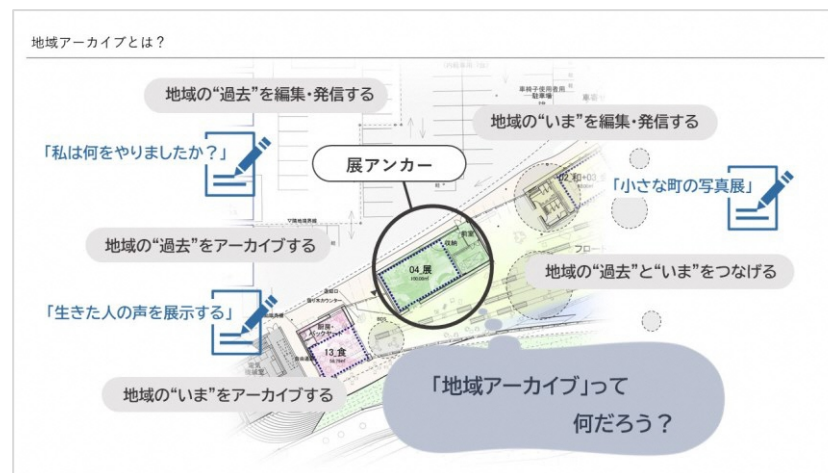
地域アーカイブとは？

地域の"過去"を編集・発信する

地域の"いま"を編集・発信する

「私は何をやりましたか？」

展アンカー

「小さな町の写真展」

地域の"過去"をアーカイブする

04_展

地域の"過去"と"いま"をつなげる

「生きた人の声を展示する」

13_食

地域の"いま"をアーカイブする

「地域アーカイブ」って何だろう？